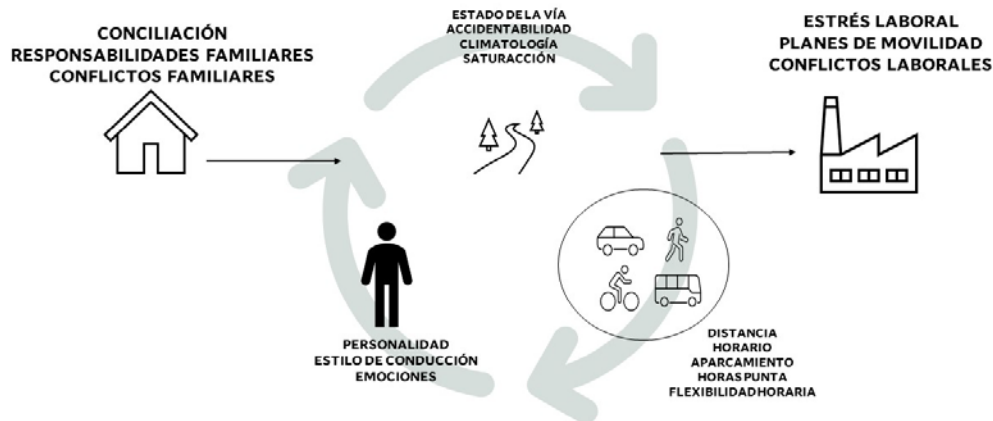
CONCILIACIÓN
RESPONSABILIDADES FAMILIARES
CONFLICTOS FAMILIARES

ESTADO DE LA VÍA
ACCIDENTABILIDAD
CLIMATOLOGÍA
SATURACCIÓN

ESTRÉS LABORAL
PLANES DE MOVILIDAD
CONFLICTOS LABORALES

PERSONALIDAD
ESTILO DE CONDUCCIÓN
EMOCIONES

DISTANCIA
HORARIO
APARCAMIENTO
HORAS PUNTA
FLEXIBILIDAD HORARIA